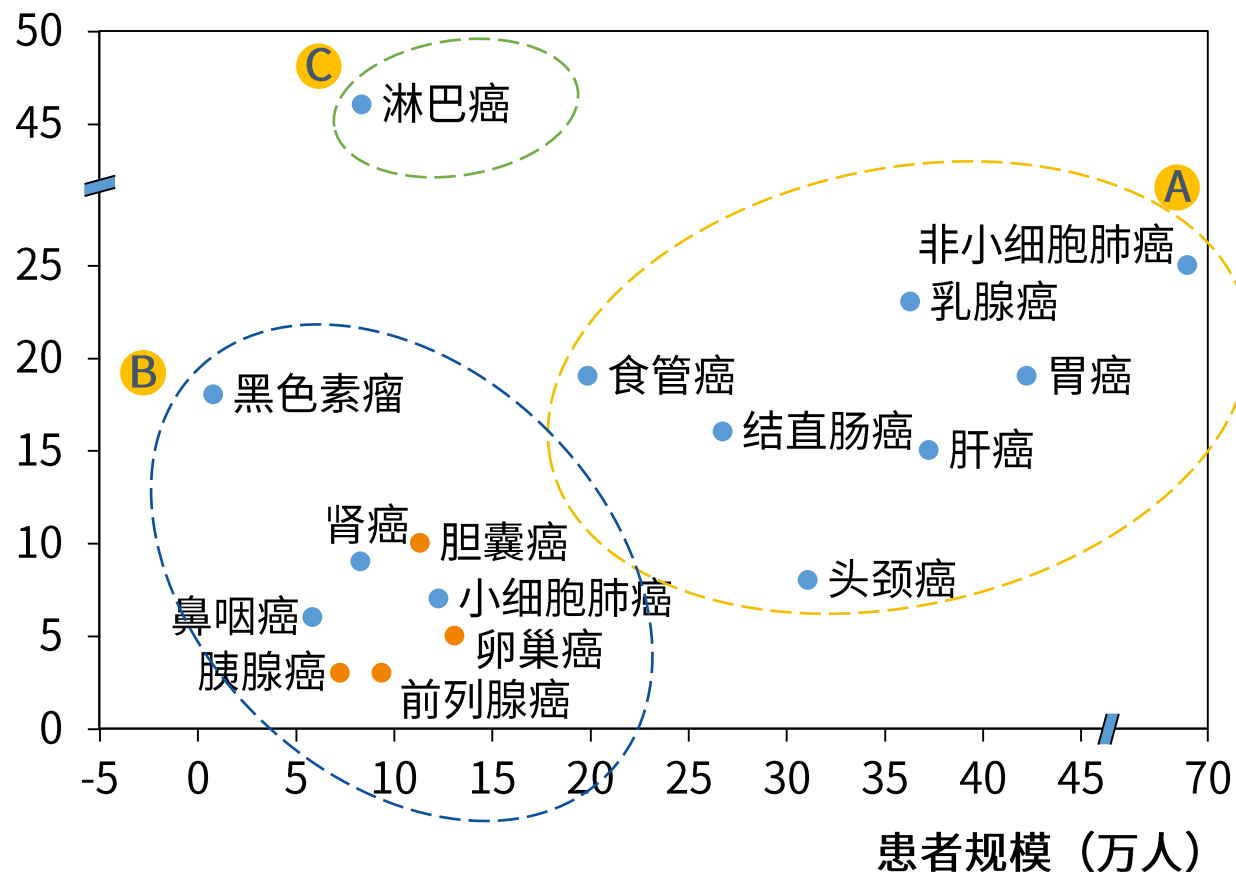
50
45
25
20
15
10
5
0
-5
0
5
10
15
20
25
30
35
40
45
70

C
淋巴癌

A
非小细胞肺癌
乳腺癌
胃癌
食管癌
结直肠癌
肝癌
头颈癌

B
黑色素瘤
肾癌
胆囊癌
鼻咽癌
小细胞肺癌
卵巢癌
胰腺癌
前列腺癌

患者规模（万人）